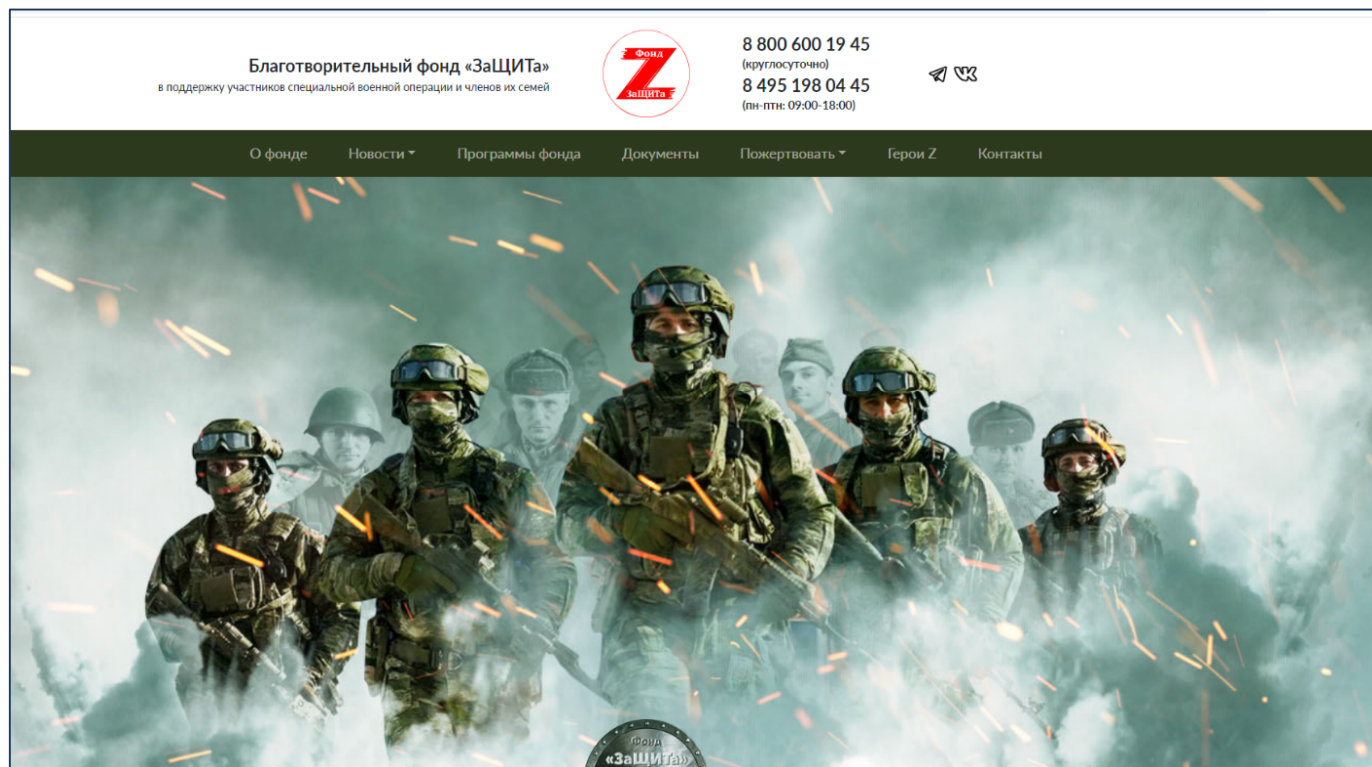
Благотворительный фонд «ЗаЩИТа»
в поддержку участников специальной военной операции и членов их семей

Фонд
Z
ЗаЩИТа

8 800 600 19 45
(круглосуточно)
8 495 198 04 45
(пн-птн: 09:00-18:00)

О фонде Новости Программы фонда Документы Пожертвовать Герои Z Контакты

Фонд
«ЗаЩИТа»